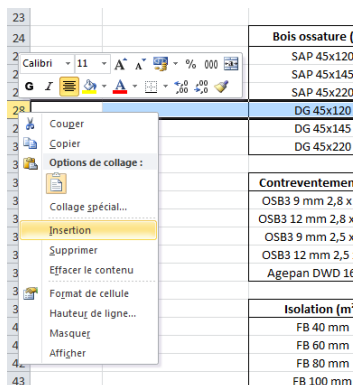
23
24
Calibri 11 A A % 000
G I
28
Bois ossature (
SAP 45x120
SAP 45x145
SAP 45x220
DG 45x120
DG 45x145
DG 45x220
Couper
Copier
Options de collage :
Collage spécial...
Insertion
Supprimer
Effacer le contenu
Format de cellule
Hauteur de ligne...
Masquer
Afficher
Contreventemen
OSB3 9 mm 2,8 x
OSB3 12 mm 2,8 x
OSB3 9 mm 2,5 x
OSB3 12 mm 2,5
Agepan DWD 16
Isolation (m²
FB 40 mm
FB 60 mm
FB 80 mm
43
FB 100 mm